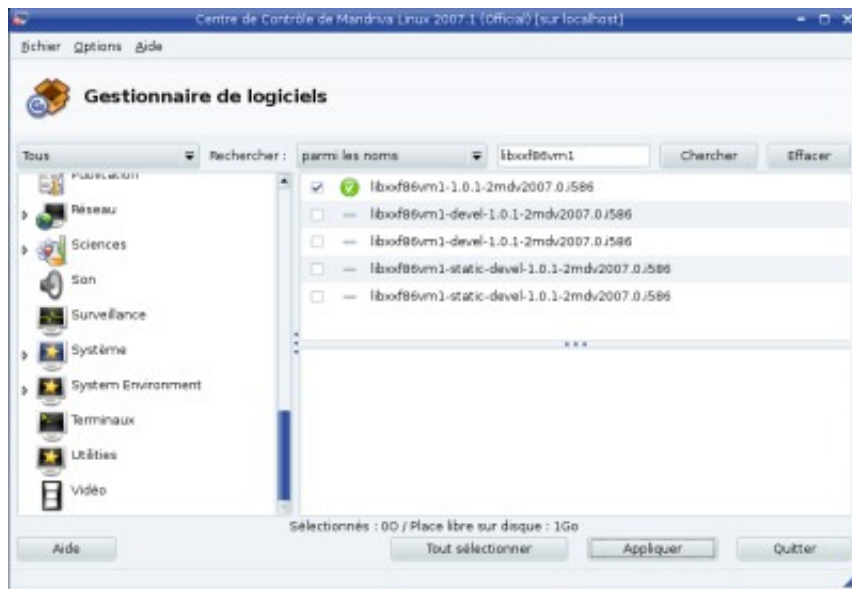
Centre de Contrôle de Mandriva Linux 2007.1 (Official) [sur localhost]

Fichier Options Aide

Gestionnaire de logiciels

Tous

Rechercher :

parmi les noms

libxxf86vm1

Chercher

Effacer

Publication

Réseau

Sciences

Son

Surveillance

Système

System Environment

Terminaux

Utilities

Vidéo

libxxf86vm1-1.0.1-2mdv2007.0.i586

libxxf86vm1-devel-1.0.1-2mdv2007.0.i586

libxxf86vm1-devel-1.0.1-2mdv2007.0.i586

libxxf86vm1-static-devel-1.0.1-2mdv2007.0.i586

libxxf86vm1-static-devel-1.0.1-2mdv2007.0.i586

Sélectionnés : 0O / Place libre sur disque : 1Go

Aide

Tout sélectionner

Appliquer

Quitter